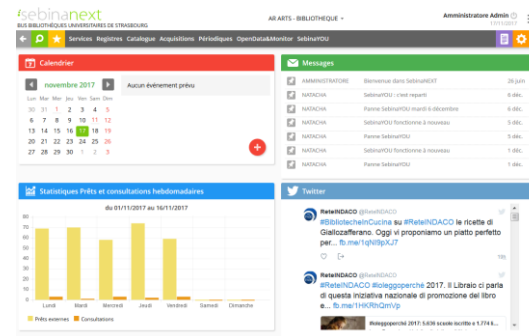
sebinanext
BUS BIBLIOTHÈQUES UNIVERSITAIRES DE STRASBOURG

AR ARTS - BIBLIOTHEQUE

Administrateur Admin
17/11/2017

Services Registres Catalogue Acquisitions Périodiques OpenData&Monitor SebinaYOU

Calendrier

novembre 2017

| Lun | Mar | Mer | Jeu | Ven | Sam | Dim |
|---|---|---|---|---|---|---|
| 30 | 31 | 1 | 2 | 3 | 4 | 5 |
| 6 | 7 | 8 | 9 | 10 | 11 | 12 |
| 13 | 14 | 15 | 16 | 17 | 18 | 19 |
| 20 | 21 | 22 | 23 | 24 | 25 | 26 |
| 27 | 28 | 29 | 30 | 1 | 2 | 3 |

Aucun événement prévu

Messages

| | | |
|---|---|---|
| AMMINISTRATORE | Bienvenue dans SebinaNEXT | 26 juin |
| NATACHA | SebinaYOU : c'est reparti | 6 déc. |
| NATACHA | Panne SebinaYOU mardi 6 décembre | 6 déc. |
| NATACHA | SebinaYOU fonctionne à nouveau | 5 déc. |
| NATACHA | Panne SebinaYOU | 5 déc. |
| NATACHA | SebinaYOU fonctionne à nouveau | 1 déc. |
| NATACHA | Panne SebinaYOU | 1 déc. |

Statistiques Prêts et consultations hebdomadaires

du 01/11/2017 au 16/11/2017

20
18
16
14
12
10
8
6
4
2
0

Lundi Mardi Mercredi Jeudi Vendredi Samedi Dimanche

Prêts externes Consultations

Twitter

ReteINDACO @ReteINDACO
#BibliotecheInCucina su #ReteINDACO le ricette di Giallozafferano. Oggi vi proponiamo un piatto perfetto per... fb.me/1qNl9pXJ7

ReteINDACO @ReteINDACO
#ReteINDACO #ioleggoperché 2017. Il Libraio ci parla di questa iniziativa nazionale di promozione del libro e... fb.me/1HKRhQmVp

#ioleggoperché 2017: 5.636 scuole iscritte e 1.774 6...